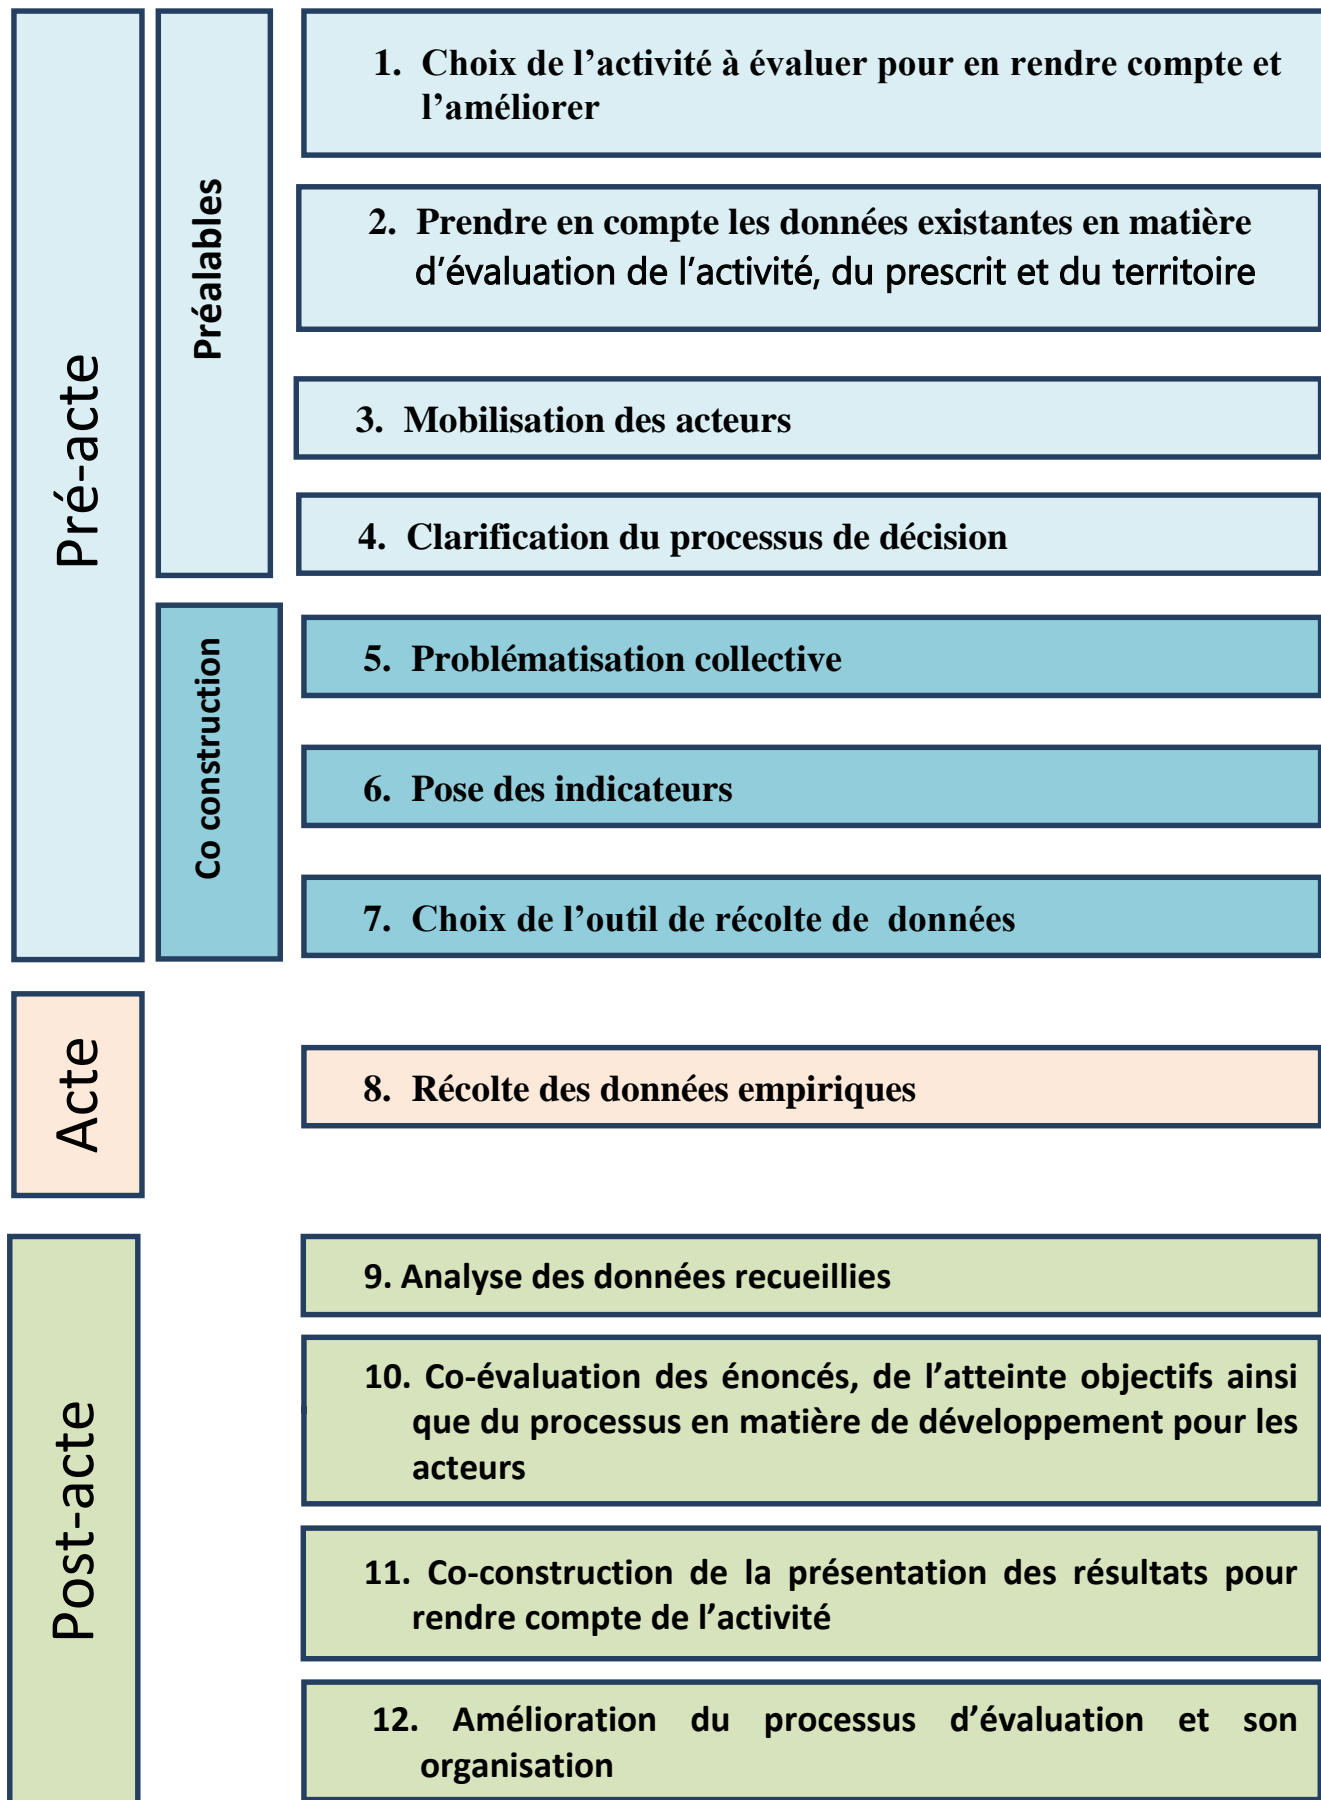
Pré-acte

Préalables

1. Choix de l’activité à évaluer pour en rendre compte et l’améliorer

2. Prendre en compte les données existantes en matière d’évaluation de l’activité, du prescrit et du territoire

3. Mobilisation des acteurs

4. Clarification du processus de décision

Co construction

5. Problématisation collective

6. Pose des indicateurs

7. Choix de l’outil de récolte de données

Acte

8. Récolte des données empiriques

Post-acte

9. Analyse des données recueillies

10. Co-évaluation des énoncés, de l’atteinte objectifs ainsi que du processus en matière de développement pour les acteurs

11. Co-construction de la présentation des résultats pour rendre compte de l’activité

12. Amélioration du processus d’évaluation et son organisation